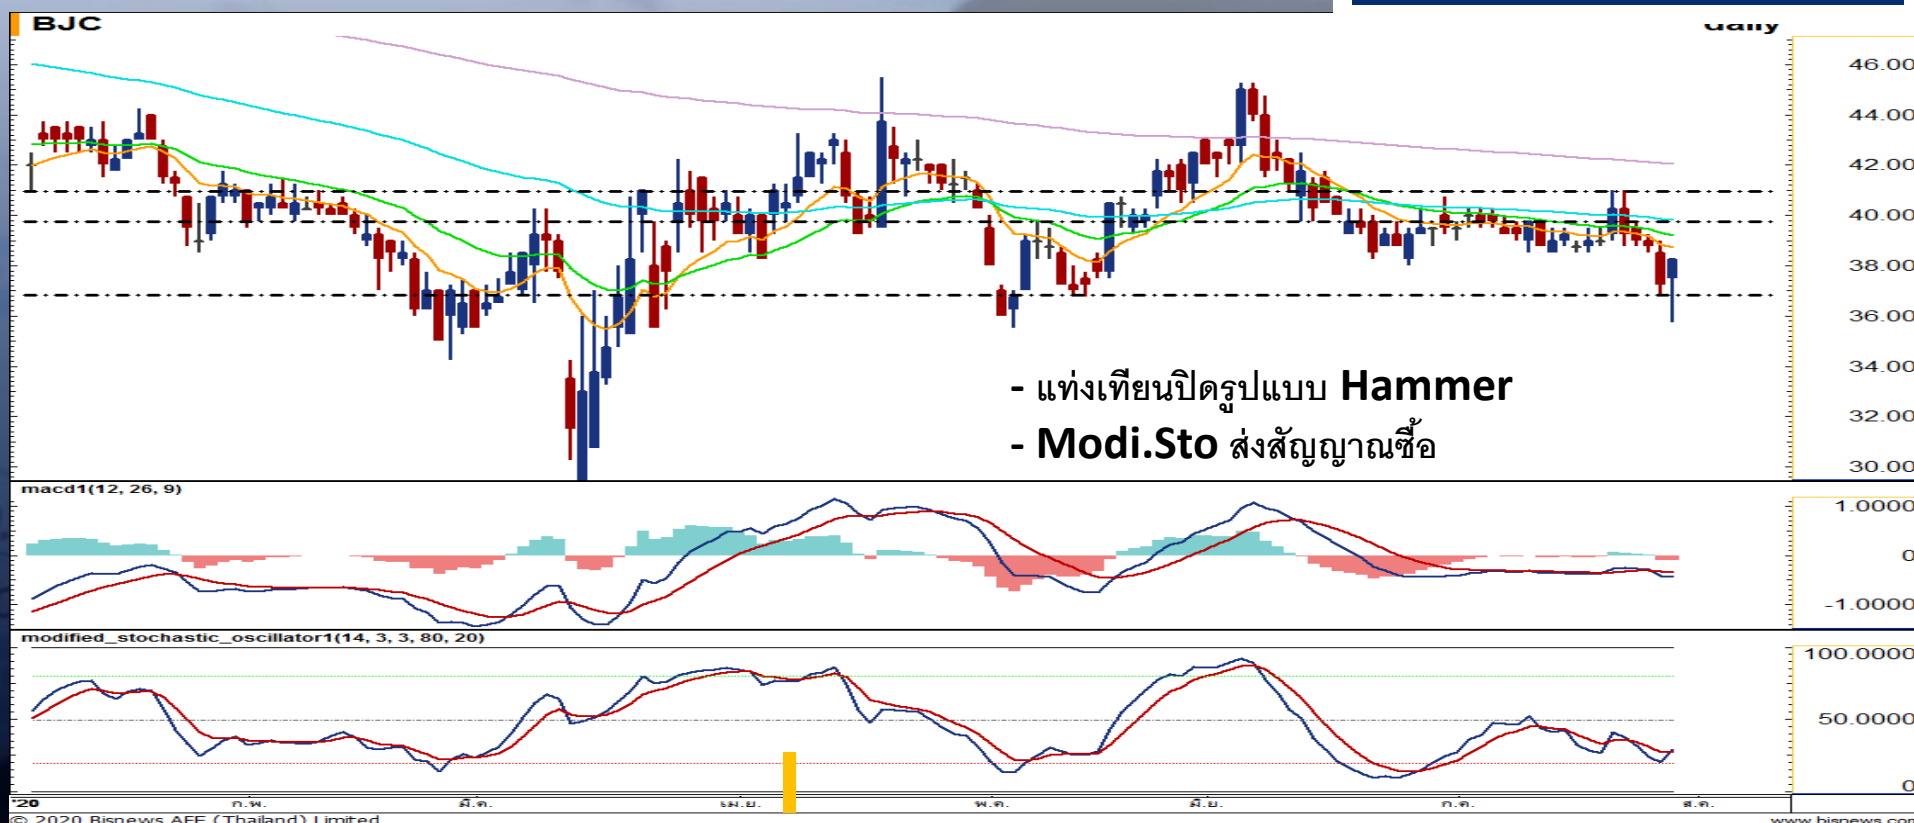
BJC

Daily

46.00
44.00
42.00
40.00
38.00
36.00
34.00
32.00
30.00

- แท่งเทียนปิดรูปแบบ Hammer
- Modi.Sto ส่งสัญญาณซื้อ

macd1(12, 26, 9)

1.0000
0
-1.0000

modified_stochastic_oscillator1(14, 3, 3, 80, 20)

100.0000
50.0000
0

'20 ก.พ. มี.ค. เม.ย. พ.ค. มิ.ย. ก.ค. ส.ค.

© 2020 Bisnews AFE (Thailand) Limited

www.bisnews.com